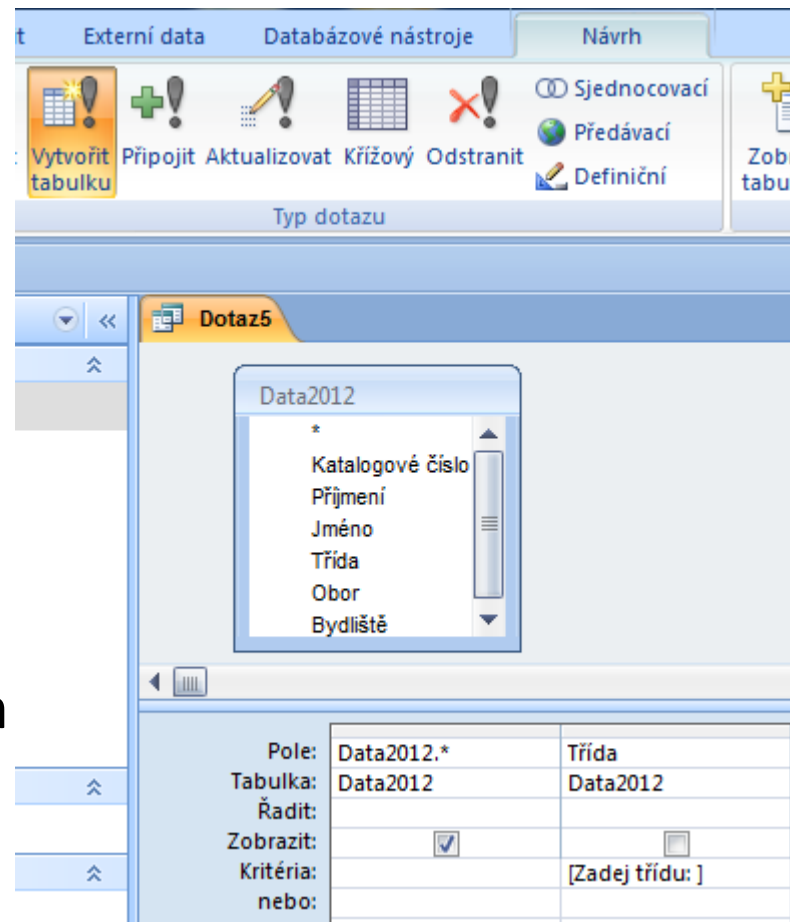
t Externí data Databázové nástroje Návrh

Vytvořit tabulku Připojit Aktualizovat Křížový Odstranit

Sjednocovací
Předávací
Definiční

Typ dotazu

Zobr tabu

Dotaz5

Data2012
*
Katalogové číslo
Příjmení
Jméno
Třída
Obor
Bydliště

n

| | | |
|---|---|---|
| Pole: | Data2012.* | Třída |
| Tabulka: | Data2012 | Data2012 |
| Řadit: | | |
| Zobrazit: | ☑ | ☐ |
| Kritéria: | | [Zadej třídu: ] |
| nebo: | | |